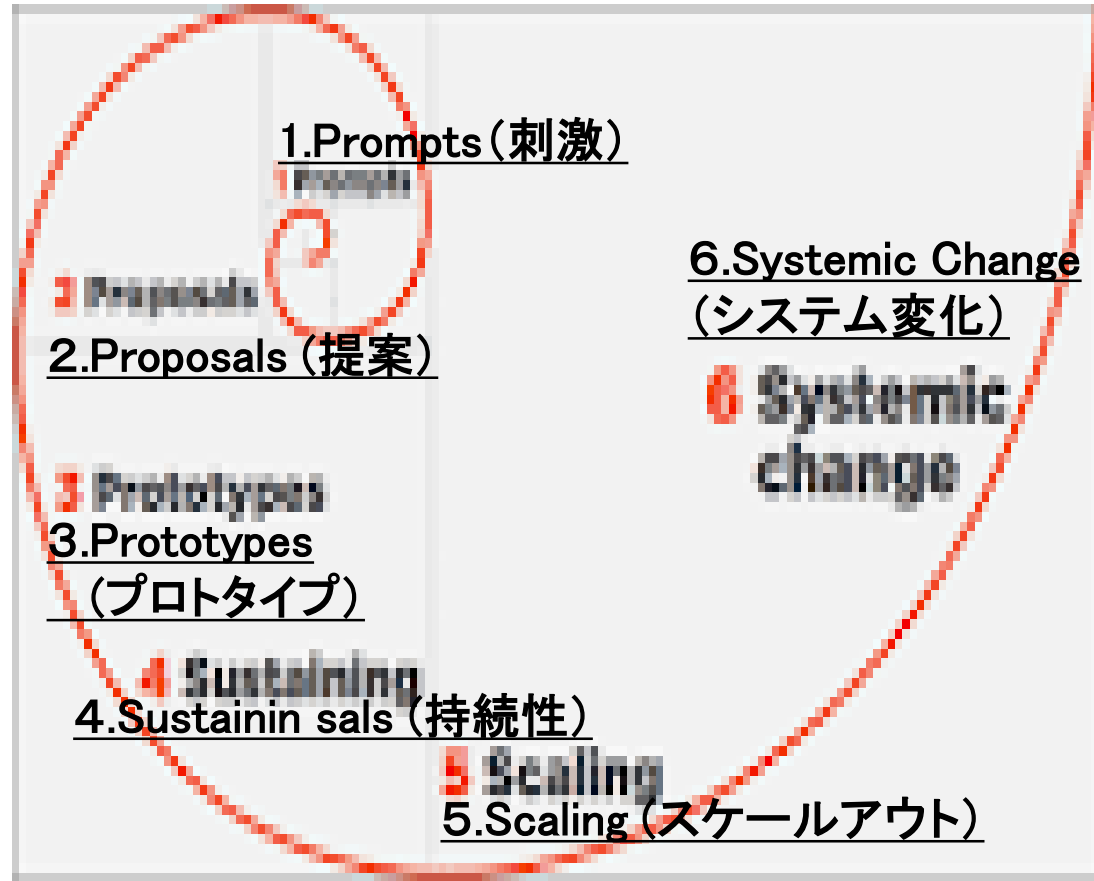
1.Prompts（刺激）

1 Prompts

6.Systemic Change（システム変化）

2 Proposals

2.Proposals（提案）

6 Systemic change

3 Prototypes

3.Prototypes（プロトタイプ）

4 Sustaining

4.Sustainin sals（持続性）

5 Scaling

5.Scaling（スケールアウト）